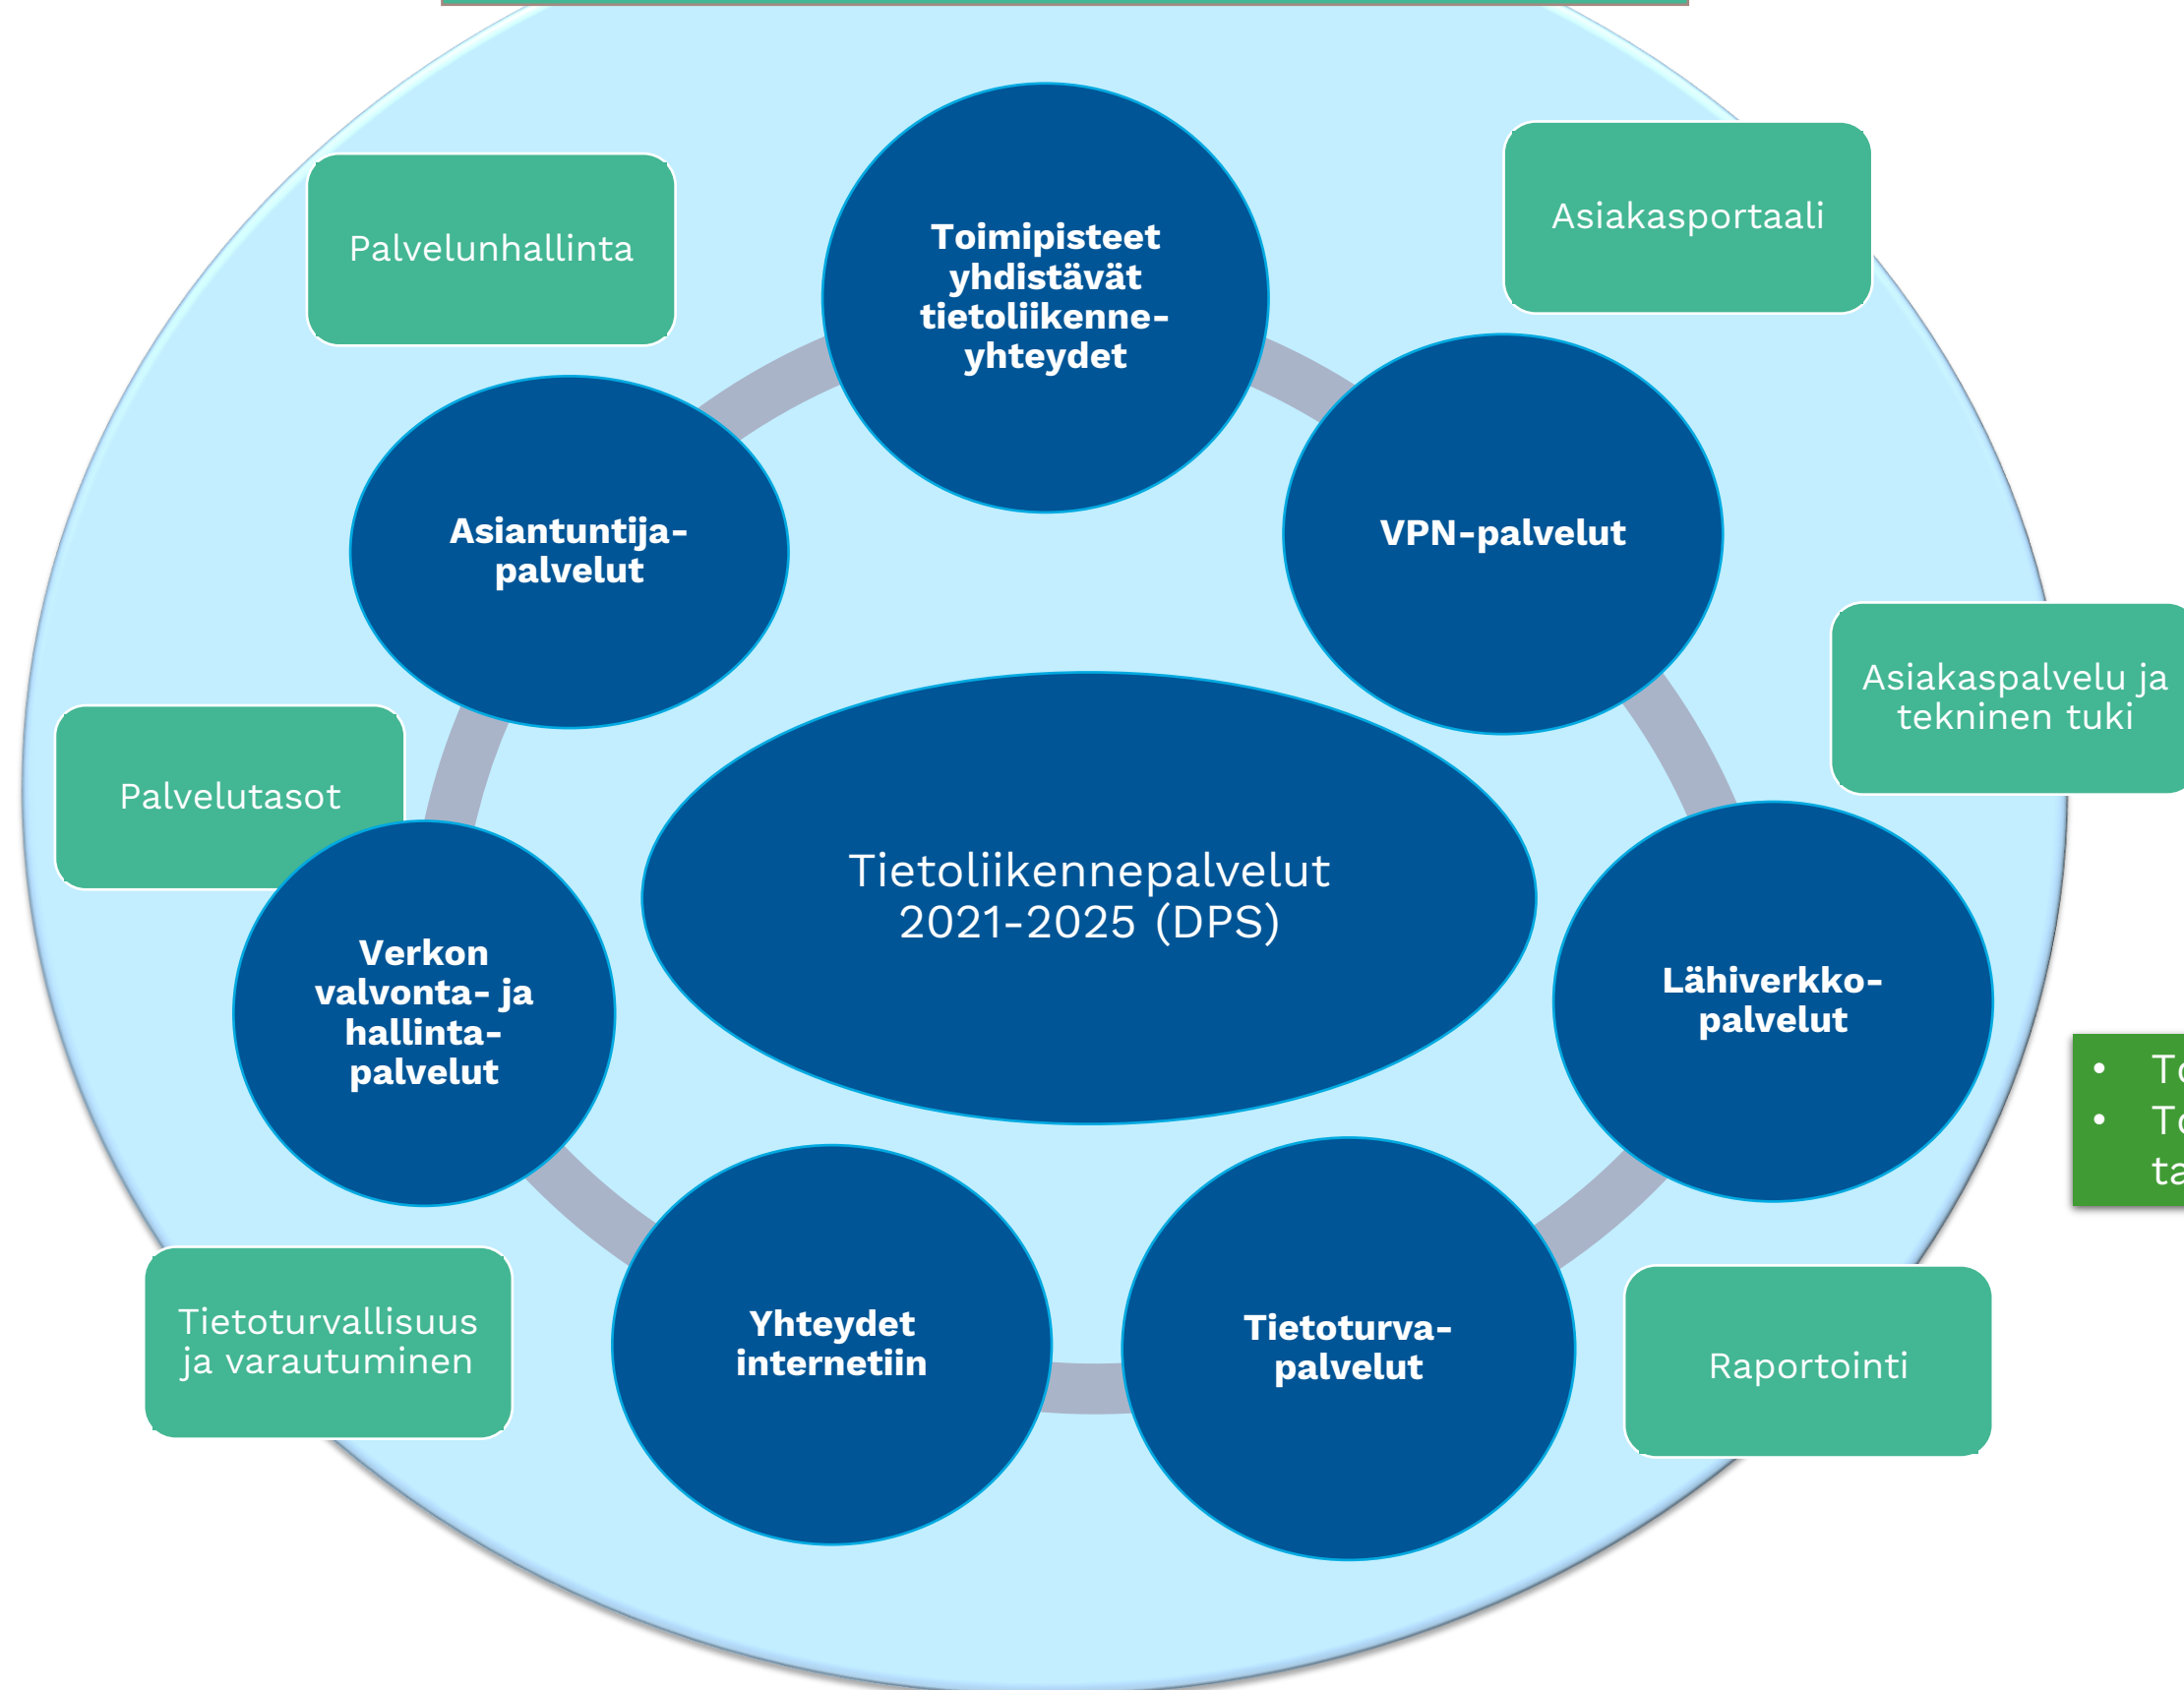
Palvelunhallinta

Toimipisteet yhdistävät tietoliikenneyhteydet

Asiakasportaali

Asiantuntijapalvelut

VPN-palvelut

Asiakaspalvelu ja tekninen tuki

Palvelutasot

Tietoliikennepalvelut 2021-2025 (DPS)

Verkon valvonta- ja hallintapalvelut

Lähiverkkopalvelut

- T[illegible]
- T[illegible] ta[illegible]

Tietoturvallisuus ja varautuminen

Yhteydet internetiin

Tietoturvapalvelut

Raportointi